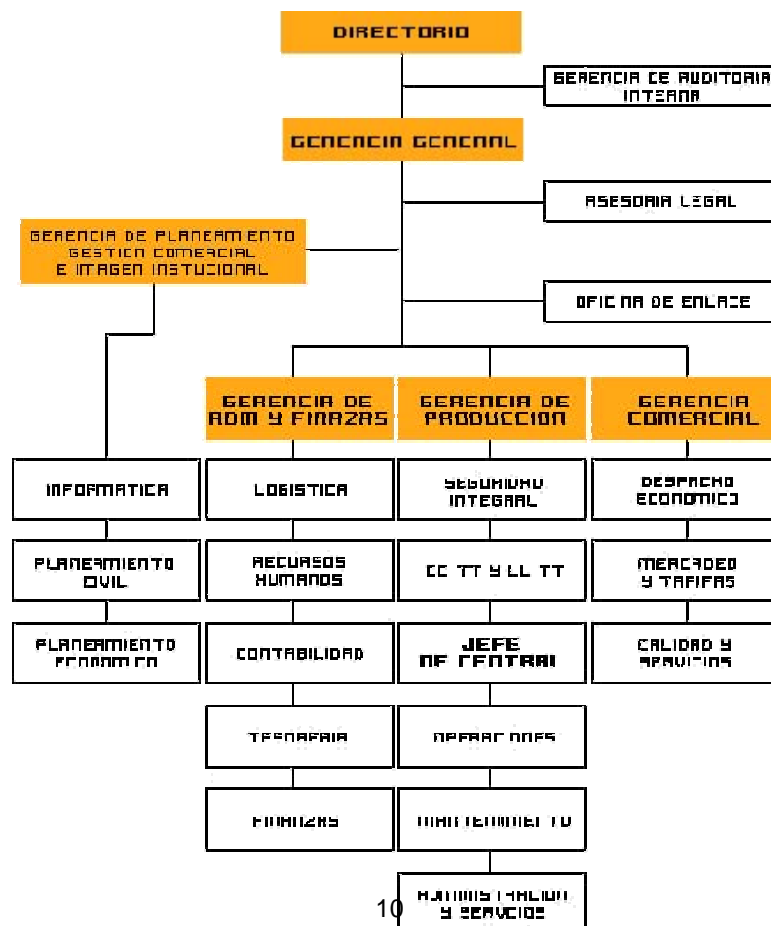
DIRECTORIO

GERENCIA DE AUDITORIA INTERNA

GERENCIA GENERAL

ASESORIA LEGAL

GERENCIA DE PLANEAMIENTO GESTION COMERCIAL E IMAGEN INSTUCIONAL

OFICINA DE ENLACE

GERENCIA DE ADM Y FINAZAS

GERENCIA DE PRODUCCION

GERENCIA COMERCIAL

INFORMATICA

LOBISTICA

SEGURIDAD INTEGRAL

DESPACHO ECONOMICO

PLANEAMIENTO CIVIL

RECURSOS HUMANOS

CC TT Y LL TT

MERCADEO Y TARIFAS

PLANEAMIENTO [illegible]

CONTABILIDAD

JEFE DE CENTRAL

CALIDAD Y SERVICIOS

TESORERIA

OPERACIONES

FINANZAS

MANTENIMIENTO

ADMINISTRACION Y SERVICIOS

10